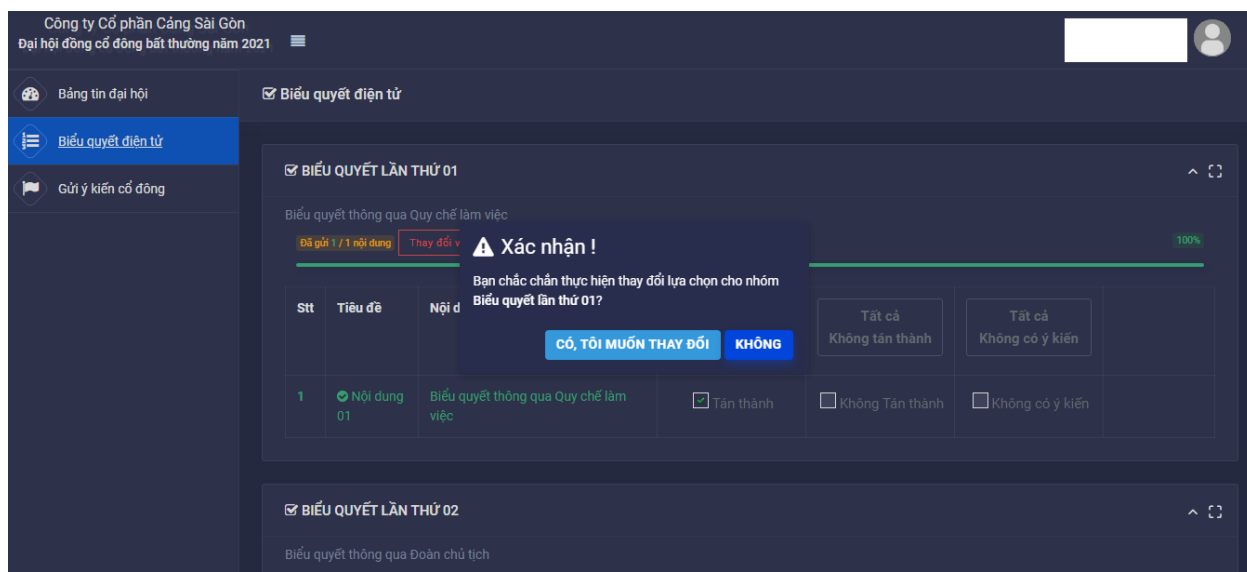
Công ty Cổ phần Cảng Sài Gòn
Đại hội đồng cổ đông bất thường năm 2021

Bảng tin đại hội
Biểu quyết điện tử
Gửi ý kiến cổ đông

Biểu quyết điện tử

BIỂU QUYẾT LẦN THỨ 01

Biểu quyết thông qua Quy chế làm việc

Đã gửi 1 / 1 nội dung
Thay đổi v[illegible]
100%

| Stt | Tiêu đề | Nội d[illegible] | | Tất cả Không tán thành | Tất cả Không có ý kiến | |
|---|---|---|---|---|---|---|
| 1 | Nội dung 01 | Biểu quyết thông qua Quy chế làm việc | Tán thành | Không Tán thành | Không có ý kiến | |

Xác nhận !
Bạn chắc chắn thực hiện thay đổi lựa chọn cho nhóm Biểu quyết lần thứ 01?
CÓ, TÔI MUỐN THAY ĐỔI
KHÔNG

BIỂU QUYẾT LẦN THỨ 02

Biểu quyết thông qua Đoàn chủ tịch